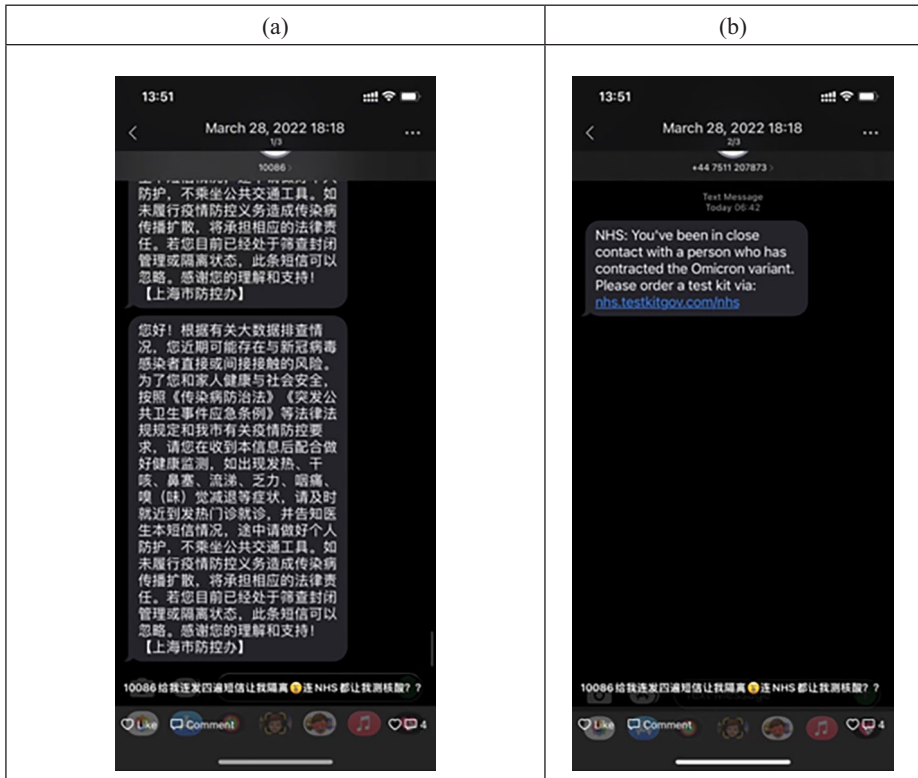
| (a) | (b) |
|---|---|
| 13:51<br>March 28, 2022 18:18<br>1/3<br>10086<br>防护，不乘坐公共交通工具。如未履行疫情防控义务造成传染病传播扩散，将承担相应的法律责任。若您目前已经处于筛查封闭管理或隔离状态，此条短信可以忽略。感谢您的理解和支持！【上海市防控办】<br>您好！根据有关大数据排查情况，您近期可能存在与新冠病毒感染者直接或间接接触的风险。为了您和家人健康与社会安全，按照《传染病防治法》《突发公共卫生事件应急条例》等法律法规规定和我市有关疫情防控要求，请您在收到本信息后配合做好健康监测，如出现发热、干咳、鼻塞、流涕、乏力、咽痛、嗅（味）觉减退等症状，请及时就近到发热门诊就诊，并告知医生本短信情况，途中请做好个人防护，不乘坐公共交通工具。如未履行疫情防控义务造成传染病传播扩散，将承担相应的法律责任。若您目前已经处于筛查封闭管理或隔离状态，此条短信可以忽略。感谢您的理解和支持！【上海市防控办】<br>10086给我连发四遍短信让我隔离😮连NHS都让我测核酸？？<br>Like Comment 4 | 13:51<br>March 28, 2022 18:18<br>2/3<br>+44 7511 207873<br>Text Message<br>Today 06:42<br>NHS: You've been in close contact with a person who has contracted the Omicron variant. Please order a test kit via: nhs.testkitgov.com/nhs<br>10086给我连发四遍短信让我隔离😮连NHS都让我测核酸？？<br>Like Comment 4 |